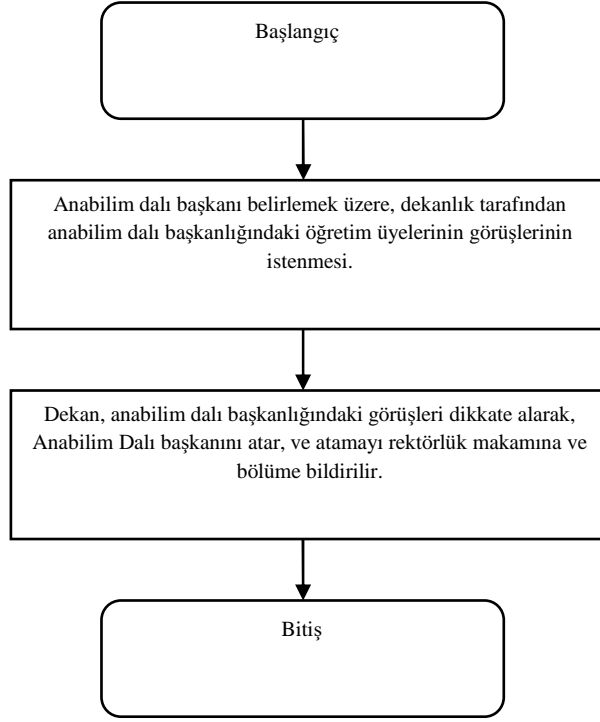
Başlangıç

Anabilim dalı başkanı belirlemek üzere, dekanlık tarafından anabilim dalı başkanlığındaki öğretim üyelerinin görüşlerinin istenmesi.

Dekan, anabilim dalı başkanlığındaki görüşleri dikkate alarak, Anabilim Dalı başkanını atar, ve atamayı rektörlük makamına ve bölüme bildirilir.

Bitiş